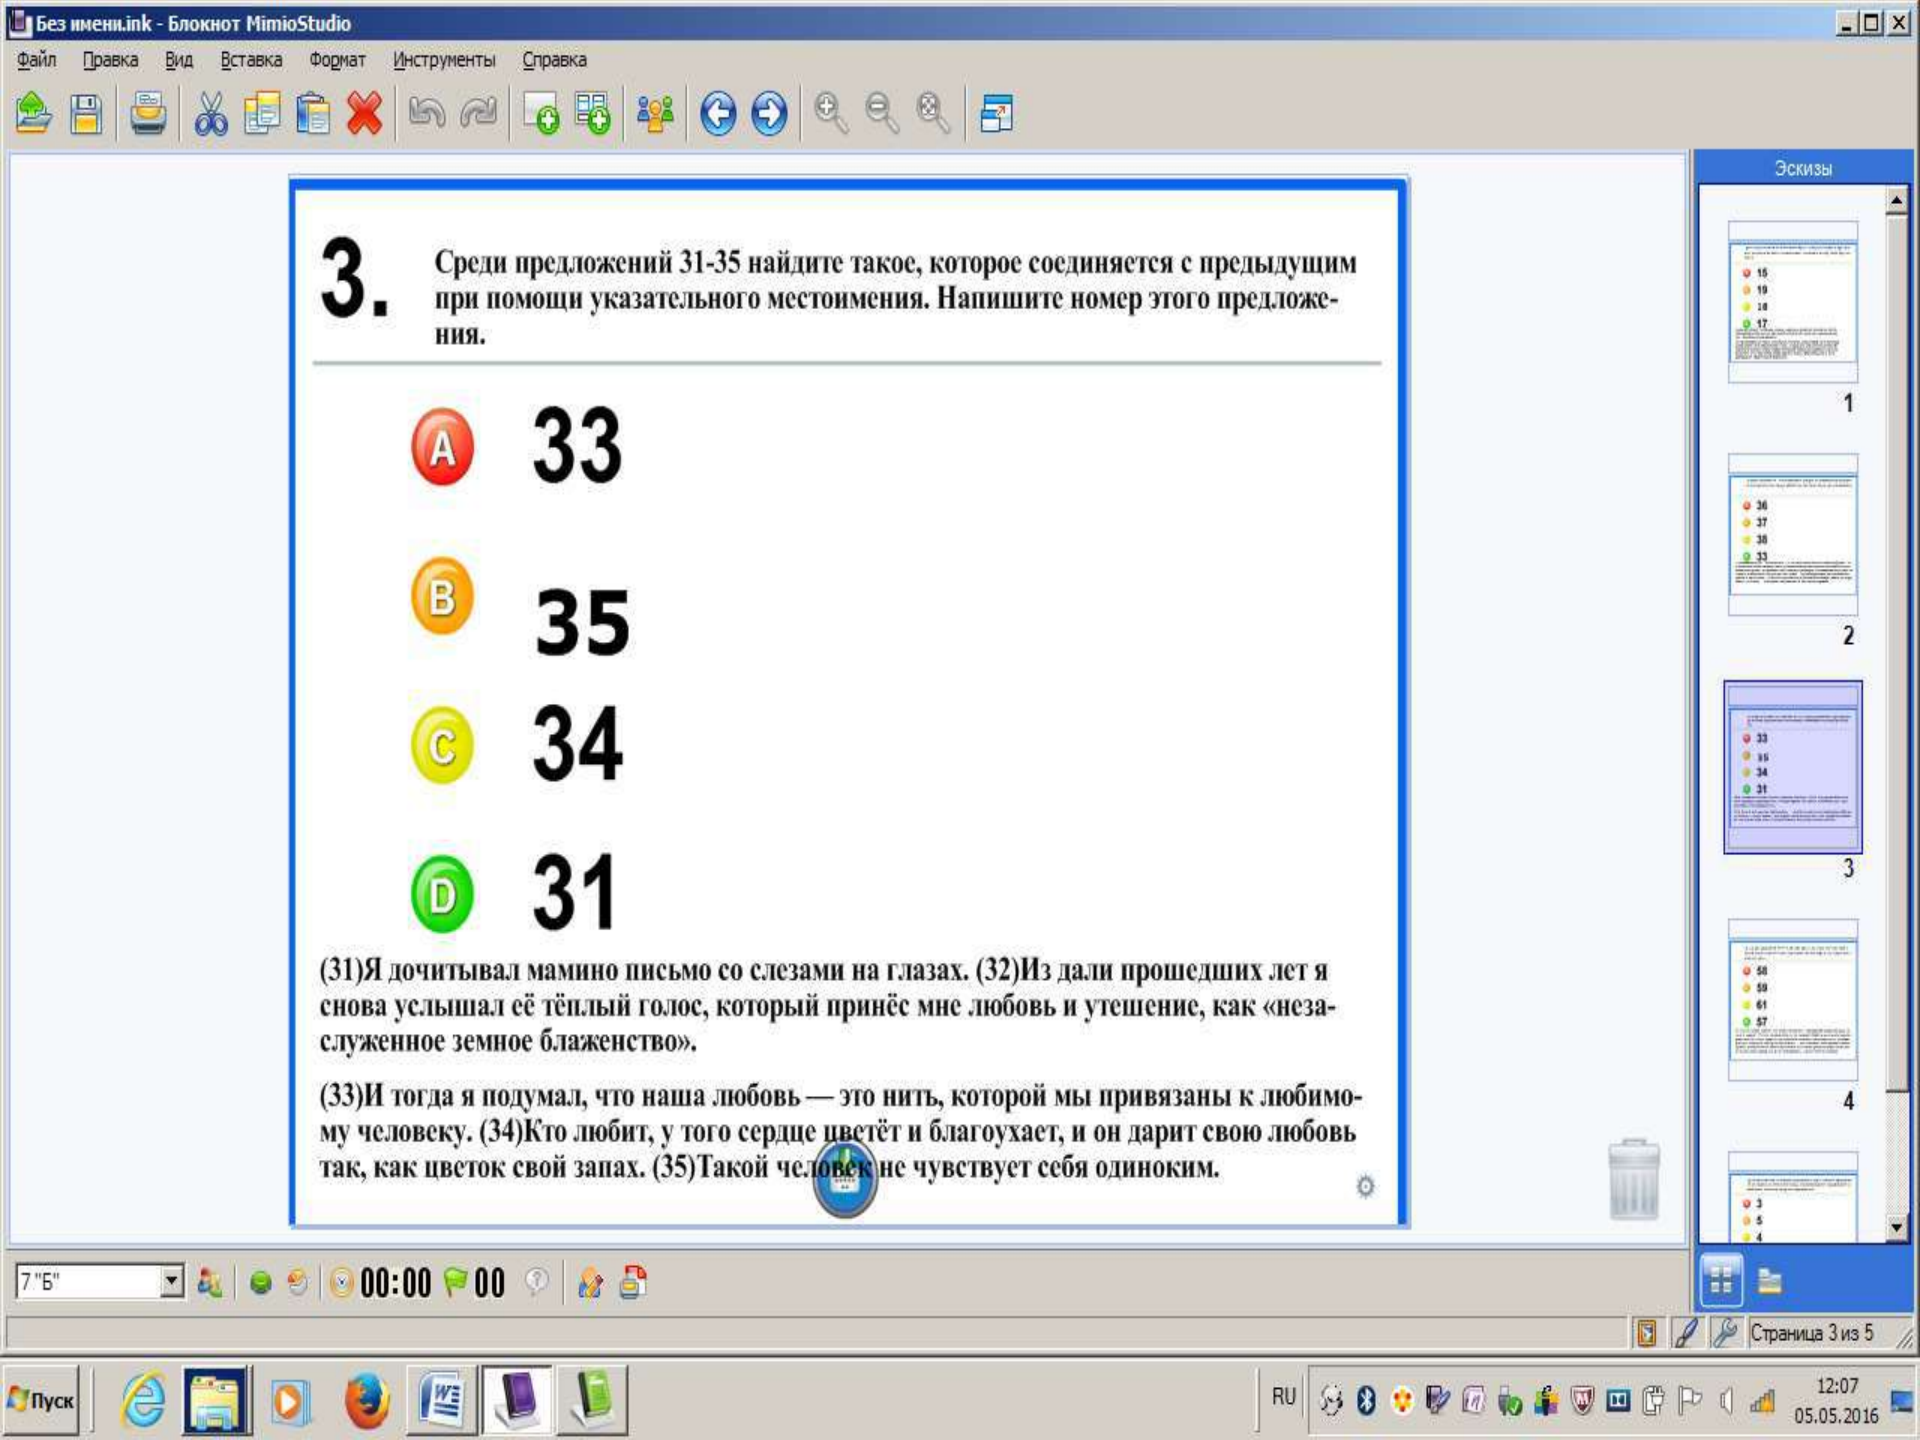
Без имени.ink - Блокнот MimioStudio

Файл Правка Вид Вставка Формат Инструменты Справка

3. Среди предложений 31-35 найдите такое, которое соединяется с предыдущим при помощи указательного местоимения. Напишите номер этого предложения.

A 33

B 35

C 34

D 31

(31)Я дочитывал мамино письмо со слезами на глазах. (32)Из дали прошедших лет я снова услышал её тёплый голос, который принёс мне любовь и утешение, как «незаслуженное земное блаженство».

(33)И тогда я подумал, что наша любовь — это нить, которой мы привязаны к любимому человеку. (34)Кто любит, у того сердце цветёт и благоухает, и он дарит свою любовь так, как цветок свой запах. (35)Такой человек не чувствует себя одиноким.

Эскизы

1

2

3

4

7 "Б"

00:00 00

Страница 3 из 5

Пуск

RU

12:07
05.05.2016